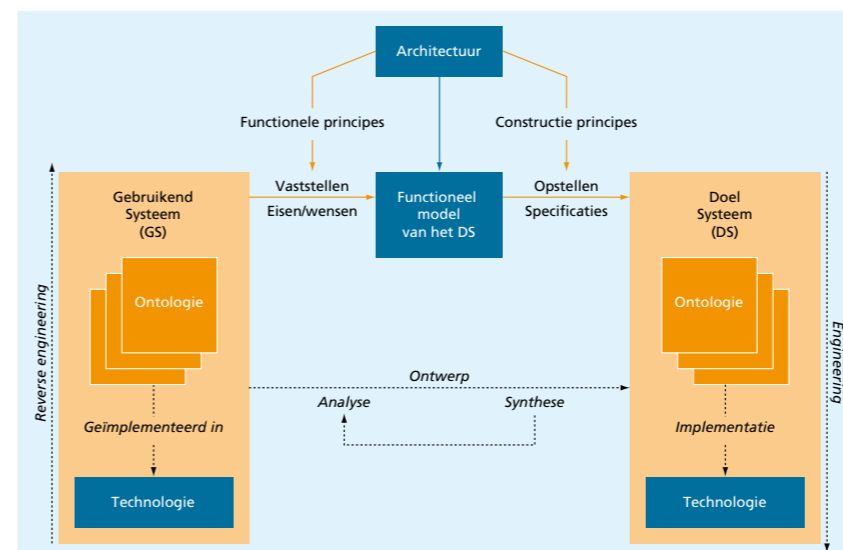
Architectuur

Functionele principes

Constructie principes

Gebruikend Systeem (GS)

Vaststellen

Eisen/wensen

Functioneel model van het DS

Opstellen

Specificaties

Doel Systeem (DS)

Ontologie

Ontologie

Reverse engineering

Engineering

Ontwerp

Analyse

Synthese

Geïmplementeerd in

Implementatie

Technologie

Technologie